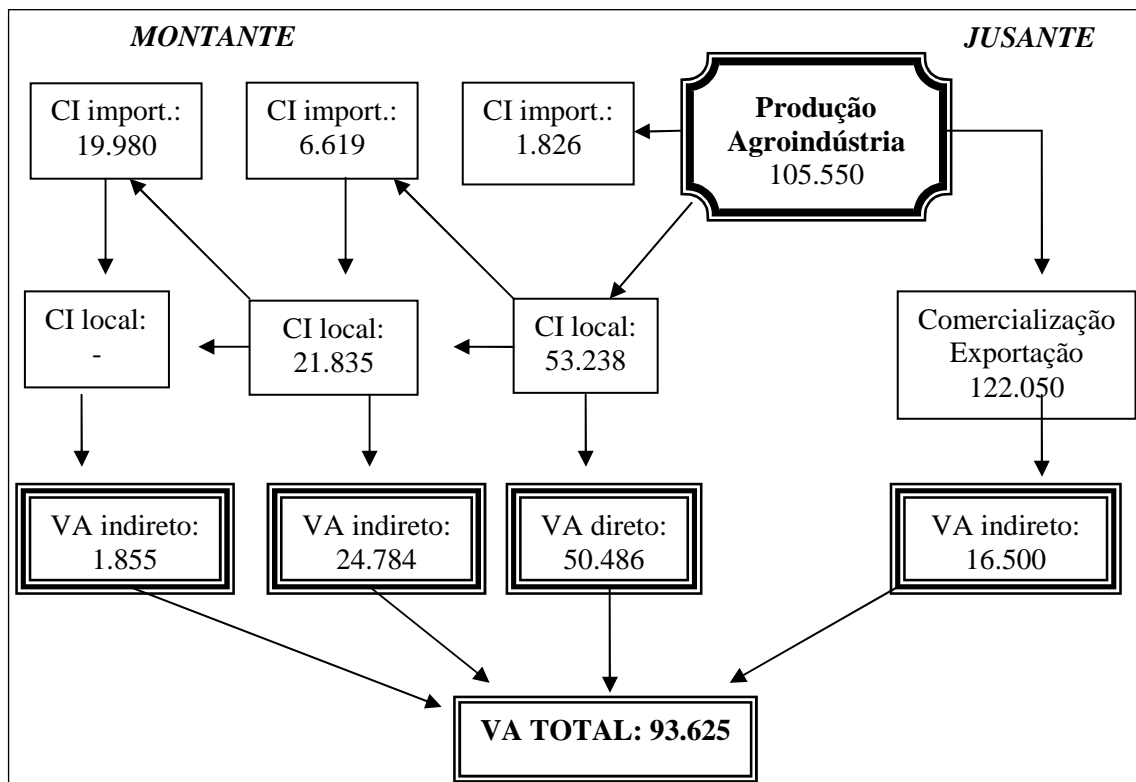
MONTANTE

JUSANTE

CI import.: 19.980

CI import.: 6.619

CI import.: 1.826

Produção Agroindústria 105.550

CI local: -

CI local: 21.835

CI local: 53.238

Comercialização Exportação 122.050

VA indireto: 1.855

VA indireto: 24.784

VA direto: 50.486

VA indireto: 16.500

VA TOTAL: 93.625